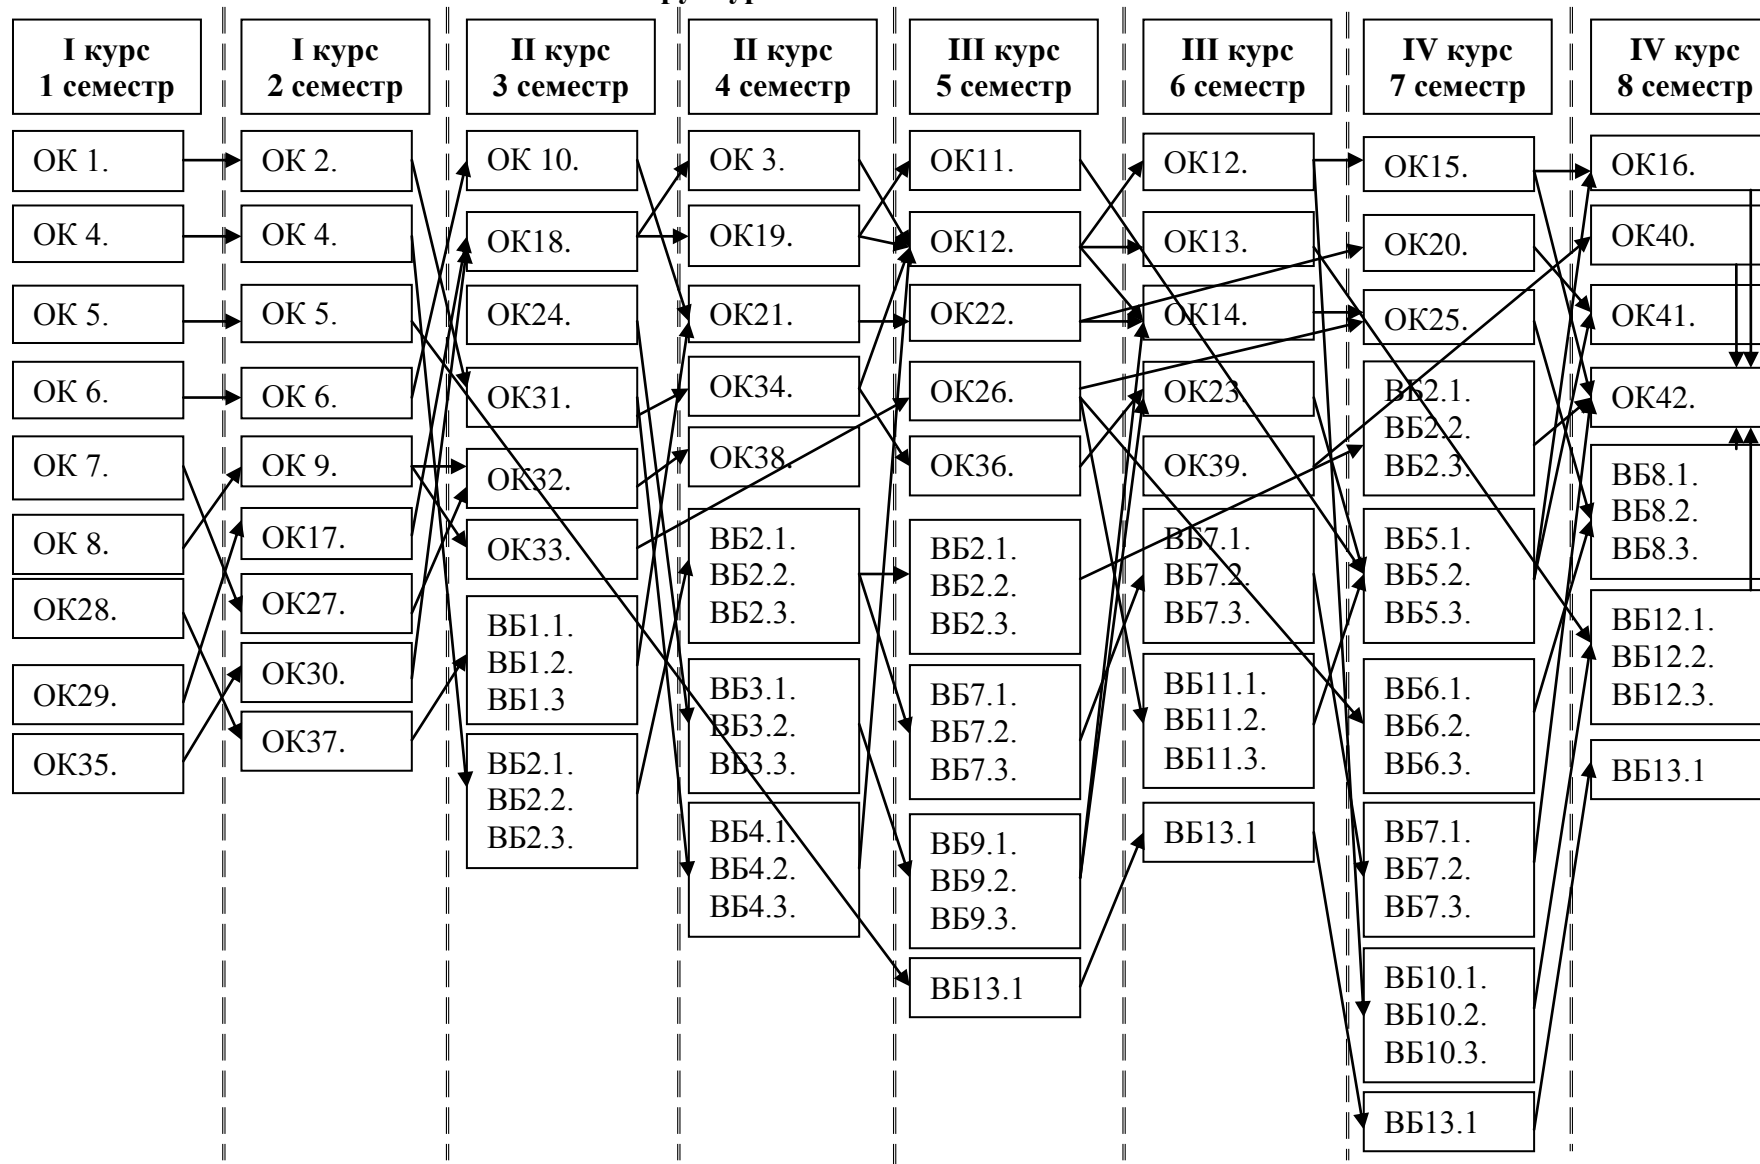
I курс
1 семестр

ОК 1.

ОК 4.

ОК 5.

ОК 6.

ОК 7.

ОК 8.

ОК28.

ОК29.

ОК35.

I курс
2 семестр

ОК 2.

ОК 4.

ОК 5.

ОК 6.

ОК 9.

ОК17.

ОК27.

ОК30.

ОК37.

II курс
3 семестр

ОК 10.

ОК18.

ОК24.

ОК31.

ОК32.

ОК33.

ВБ1.1.
ВБ1.2.
ВБ1.3

ВБ2.1.
ВБ2.2.
ВБ2.3.

II курс
4 семестр

ОК 3.

ОК19.

ОК21.

ОК34.

ОК38.

ВБ2.1.
ВБ2.2.
ВБ2.3.

ВБ3.1.
ВБ3.2.
ВБ3.3.

ВБ4.1.
ВБ4.2.
ВБ4.3.

III курс
5 семестр

ОК11.

ОК12.

ОК22.

ОК26.

ОК36.

ВБ2.1.
ВБ2.2.
ВБ2.3.

ВБ7.1.
ВБ7.2.
ВБ7.3.

ВБ9.1.
ВБ9.2.
ВБ9.3.

ВБ13.1

III курс
6 семестр

ОК12.

ОК13.

ОК14.

ОК23.

ОК39.

ВБ7.1.
ВБ7.2.
ВБ7.3.

ВБ11.1.
ВБ11.2.
ВБ11.3.

ВБ13.1

IV курс
7 семестр

ОК15.

ОК20.

ОК25.

ВБ2.1.
ВБ2.2.
ВБ2.3.

ВБ5.1.
ВБ5.2.
ВБ5.3.

ВБ6.1.
ВБ6.2.
ВБ6.3.

ВБ7.1.
ВБ7.2.
ВБ7.3.

ВБ10.1.
ВБ10.2.
ВБ10.3.

ВБ13.1

IV курс
8 семестр

ОК16.

ОК40.

ОК41.

ОК42.

ВБ8.1.
ВБ8.2.
ВБ8.3.

ВБ12.1.
ВБ12.2.
ВБ12.3.

ВБ13.1